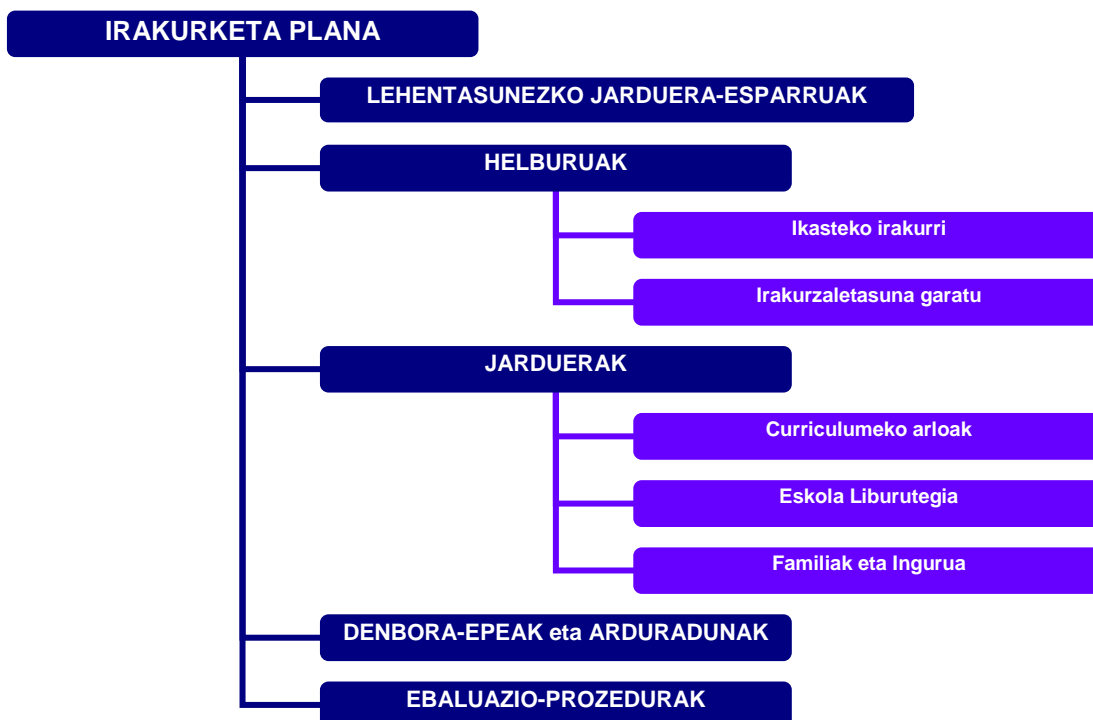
IRAKURKETA PLANA

LEHENTASUNEZKO JARDUERA-ESPARRUAK

HELBURUAK

Ikasteko irakurri

Irakurzaletasuna garatu

JARDUERAK

Curriculumeko arloak

Eskola Liburutegia

Familiak eta Ingurua

DENBORA-EPEAK eta ARDURADUNAK

EBALUAZIO-PROZEDURAK